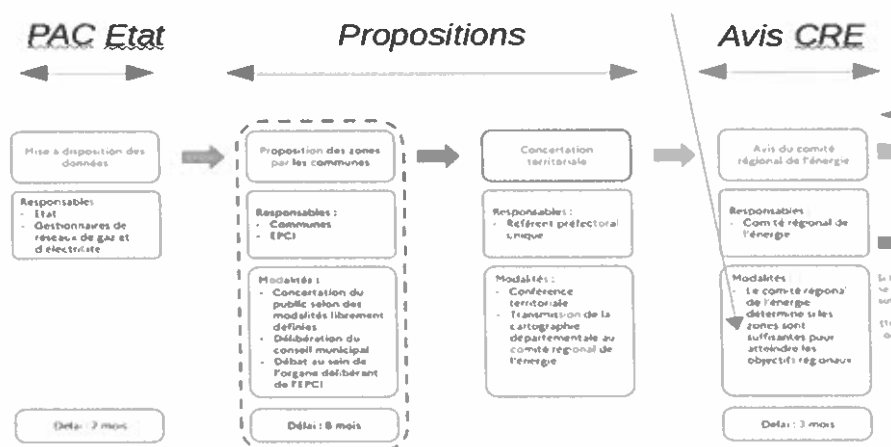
PAC Etat

Propositions

Avis CRE

Mise à disposition des données

Responsables
- Etat
- Gestionnaires de réseaux de gaz et d'électricité

Délai : 2 mois

Proposition des zones par les communes

Responsables :
- Communes
- EPCI

Modalités :
- Concertation du public selon des modalités librement définies
- Délibération du conseil municipal
- Débat au sein de l'organe délibérant de l'EPCI

Délai : 6 mois

Concertation territoriale

Responsables :
- Référent préfectoral unique

Modalités :
- Conférence territoriale
- Transmission de la cartographie départementale au comité régional de l'énergie

Avis du comité régional de l'énergie

Responsables
- Comité régional de l'énergie

Modalités :
- Le comité régional de l'énergie détermine si les zones sont suffisantes pour atteindre les objectifs régionaux

Délai : 3 mois

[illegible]